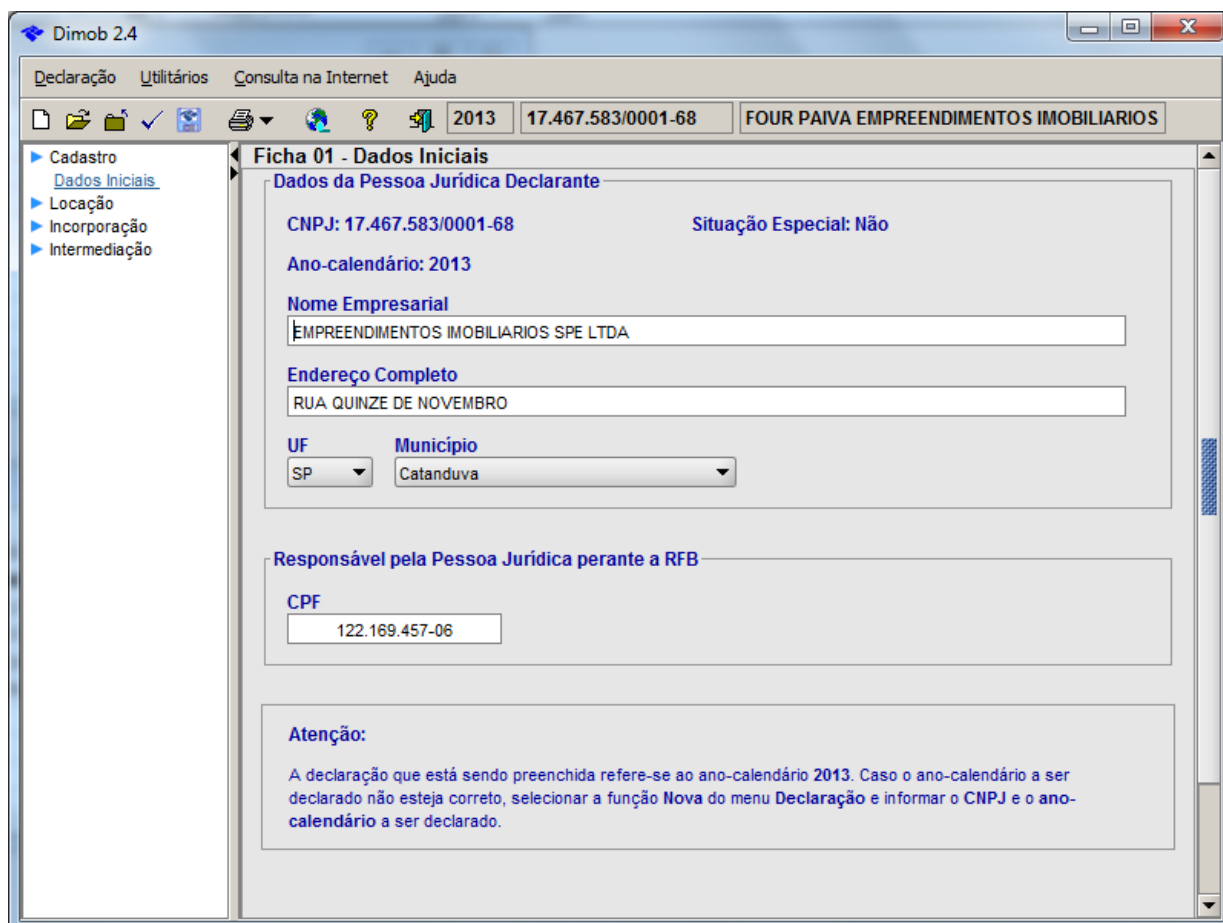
Dimob 2.4

Declaração Utilitários Consulta na Internet Ajuda

2013 17.467.583/0001-68 FOUR PAIVA EMPREENDIMENTOS IMOBILIARIOS

Cadastro
Dados Iniciais
Locação
Incorporação
Intermediação

Ficha 01 - Dados Iniciais

Dados da Pessoa Jurídica Declarante

CNPJ: 17.467.583/0001-68

Situação Especial: Não

Ano-calendário: 2013

Nome Empresarial
EMPREENDIMENTOS IMOBILIARIOS SPE LTDA

Endereço Completo
RUA QUINZE DE NOVEMBRO

UF
SP

Município
Catanduva

Responsável pela Pessoa Jurídica perante a RFB

CPF
122.169.457-06

Atenção:

A declaração que está sendo preenchida refere-se ao ano-calendário 2013. Caso o ano-calendário a ser declarado não esteja correto, selecionar a função Nova do menu Declaração e informar o CNPJ e o ano-calendário a ser declarado.